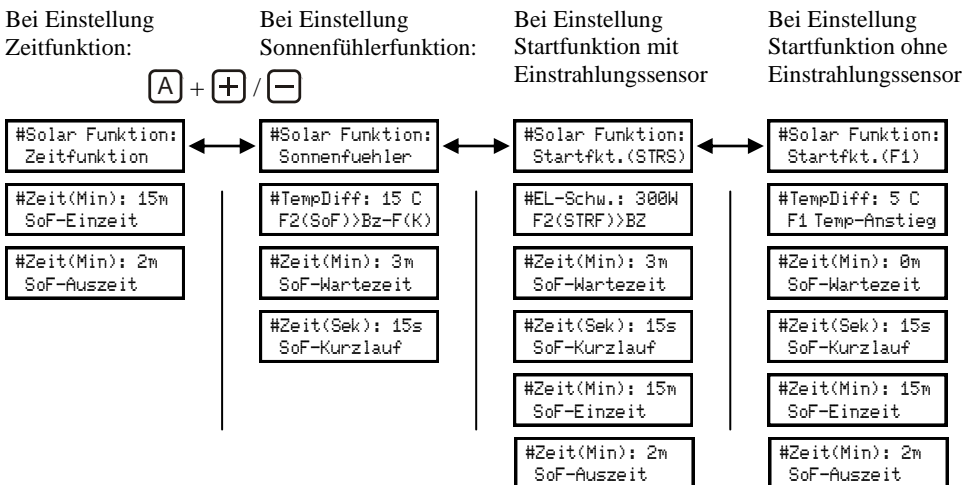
Bei Einstellung Zeitfunktion:

Bei Einstellung Sonnenfühlerfunktion:

Bei Einstellung Startfunktion mit Einstrahlungssensor

Bei Einstellung Startfunktion ohne Einstrahlungssensor

A + + / −

#Solar Funktion:
Zeitfunktion

#Zeit(Min): 15m
SoF-Einzeit

#Zeit(Min): 2m
SoF-Auszeit

#Solar Funktion:
Sonnenfuehler

#TempDiff: 15 C
F2(SoF)>Bz-F(K)

#Zeit(Min): 3m
SoF-Wartezeit

#Zeit(Sek): 15s
SoF-Kurzlauf

#Solar Funktion:
Startfkt.(STRS)

#EL-Schw.: 300W
F2(STRF)>BZ

#Zeit(Min): 3m
SoF-Wartezeit

#Zeit(Sek): 15s
SoF-Kurzlauf

#Zeit(Min): 15m
SoF-Einzeit

#Zeit(Min): 2m
SoF-Auszeit

#Solar Funktion:
Startfkt.(F1)

#TempDiff: 5 C
F1 Temp-Anstieg

#Zeit(Min): 0m
SoF-Wartezeit

#Zeit(Sek): 15s
SoF-Kurzlauf

#Zeit(Min): 15m
SoF-Einzeit

#Zeit(Min): 2m
SoF-Auszeit